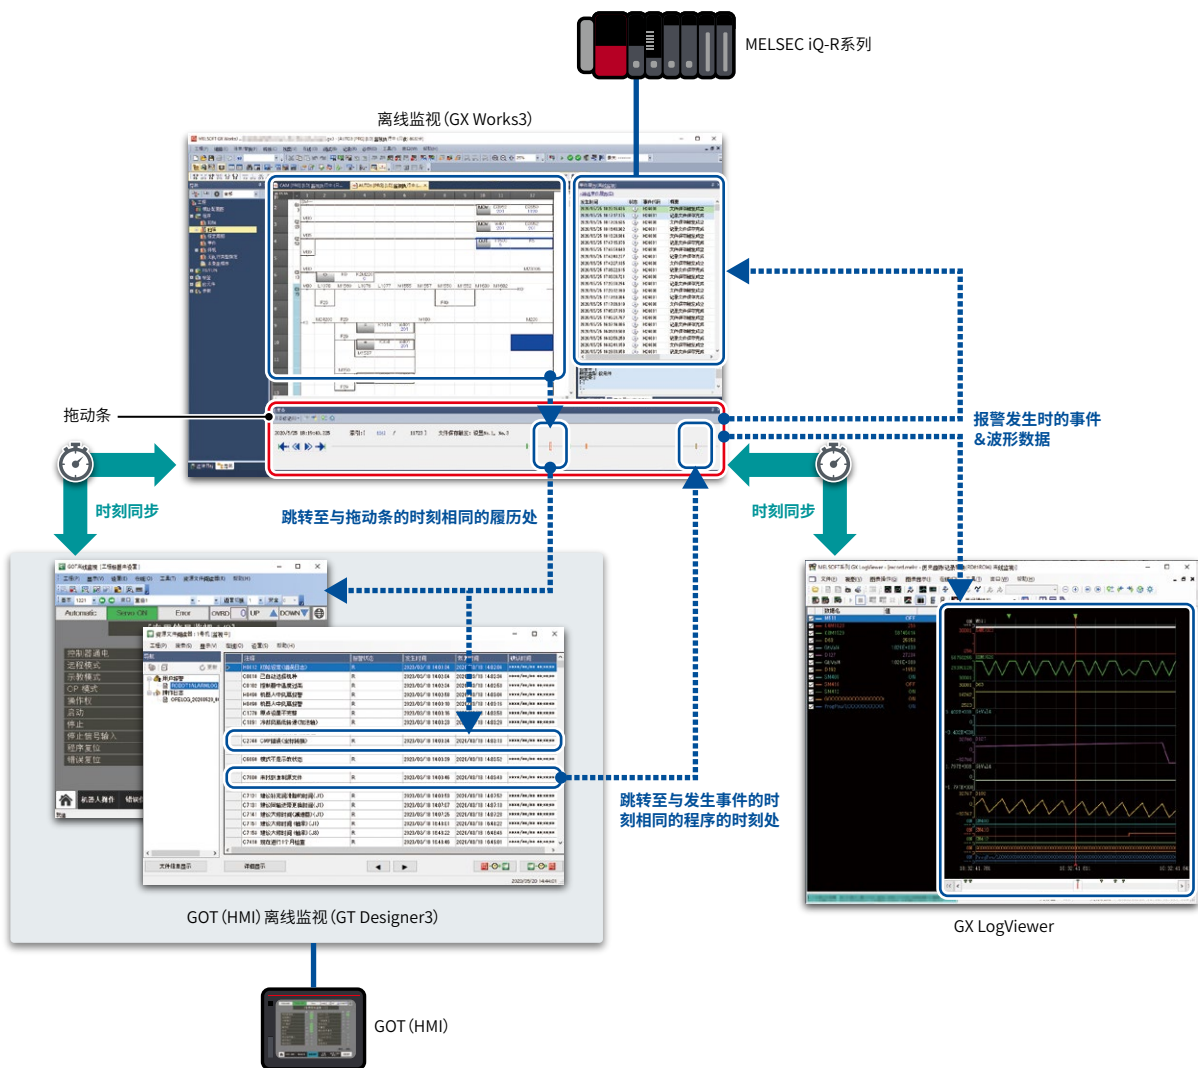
MELSEC iQ-R系列

离线监视(GX Works3)

拖动条

报警发生时的事件
&波形数据

时刻同步

时刻同步

跳转至与拖动条的时刻相同的履历处

跳转至与发生事件的时刻相同的程序的时刻处

GOT(HMI)离线监视(GT Designer3)

GX LogViewer

GOT(HMI)